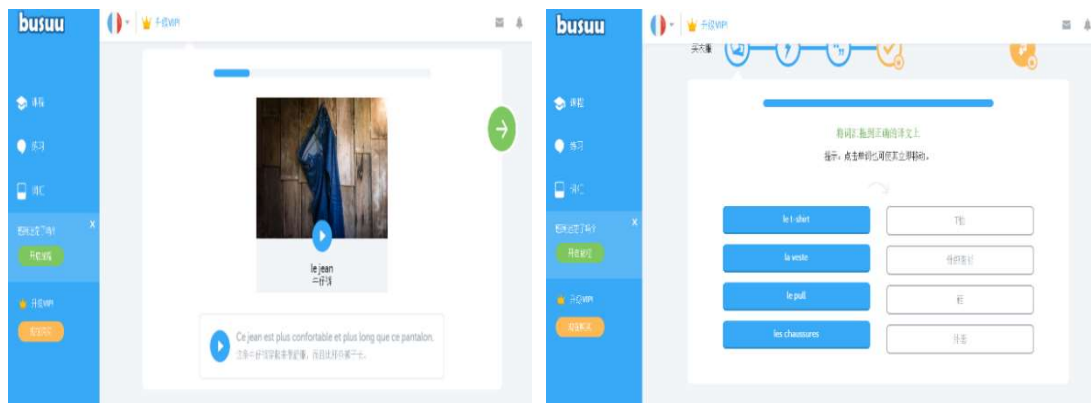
busuu

升级VIP

课程

练习

词汇

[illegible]

升级VIP

升级VIP

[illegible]

le jean
牛仔裤

Ce jean est plus confortable et plus long que ce pantalon.
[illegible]

busuu

升级VIP

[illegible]

课程

练习

词汇

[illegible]

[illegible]

升级VIP

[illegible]

将词汇拖到正确的译文上

提示：点击单词也可以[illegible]

le t-shirt

T恤

la veste

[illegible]

le pull

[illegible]

les chaussures

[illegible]